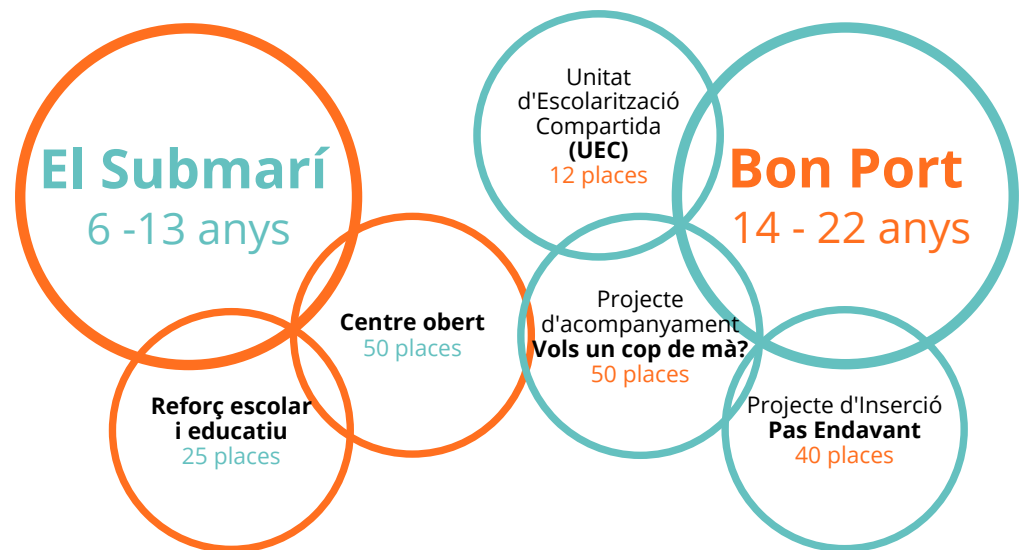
El Submarí
6 -13 anys

Centre obert
50 places

Reforç escolar i educatiu
25 places

Unitat d'Escolarització Compartida
(UEC)
12 places

Bon Port
14 - 22 anys

Projecte d'acompanyament
Vols un cop de mà?
50 places

Projecte d'Inserció
Pas Endavant
40 places